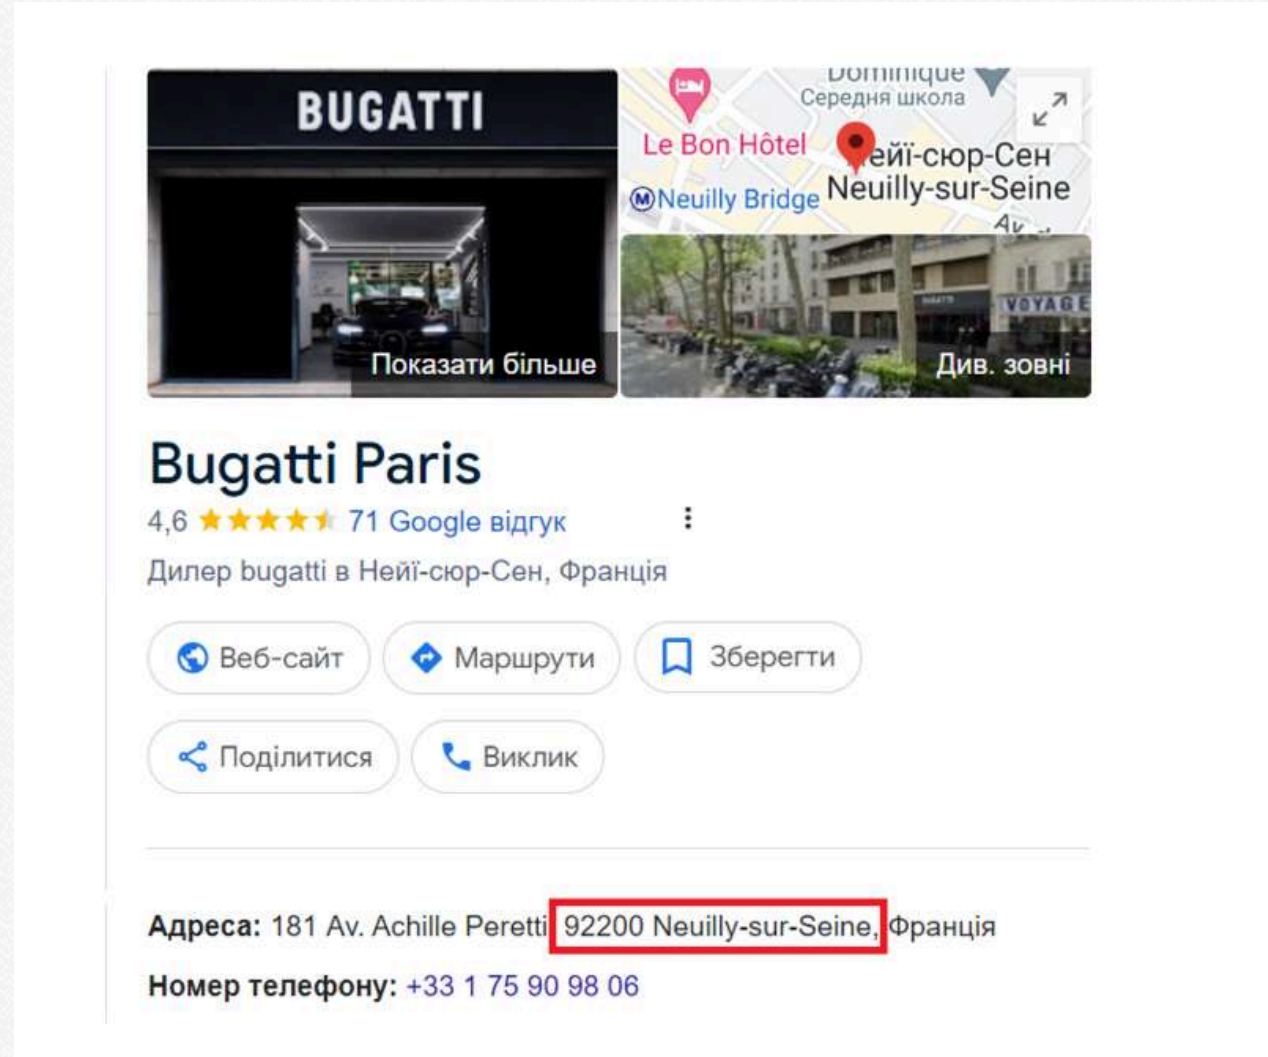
BUGATTI

Показати більше

Dominique
Середня школа
Le Bon Hôtel
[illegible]ейї-сюр-Сен
Neuilly Bridge
Neuilly-sur-Seine
Av.

VOYAGE
Див. зовні

Bugatti Paris
4,6 ★★★★★ 71 Google відгук
Дилер bugatti в Нейї-сюр-Сен, Франція

Веб-сайт
Маршрути
Зберегти
Поділитися
Виклик

Адреса: 181 Av. Achille Peretti, 92200 Neuilly-sur-Seine, Франція
Номер телефону: +33 1 75 90 98 06